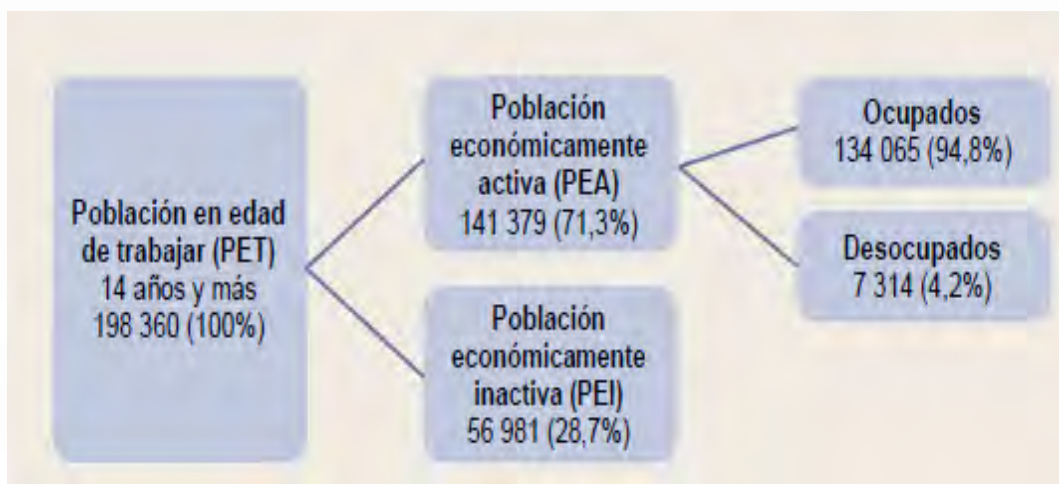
Población en edad de trabajar (PET)
14 años y más
198 360 (100%)

Población económicamente activa (PEA)
141 379 (71,3%)

Población económicamente inactiva (PEI)
56 981 (28,7%)

Ocupados
134 065 (94,8%)

Desocupados
7 314 (4,2%)